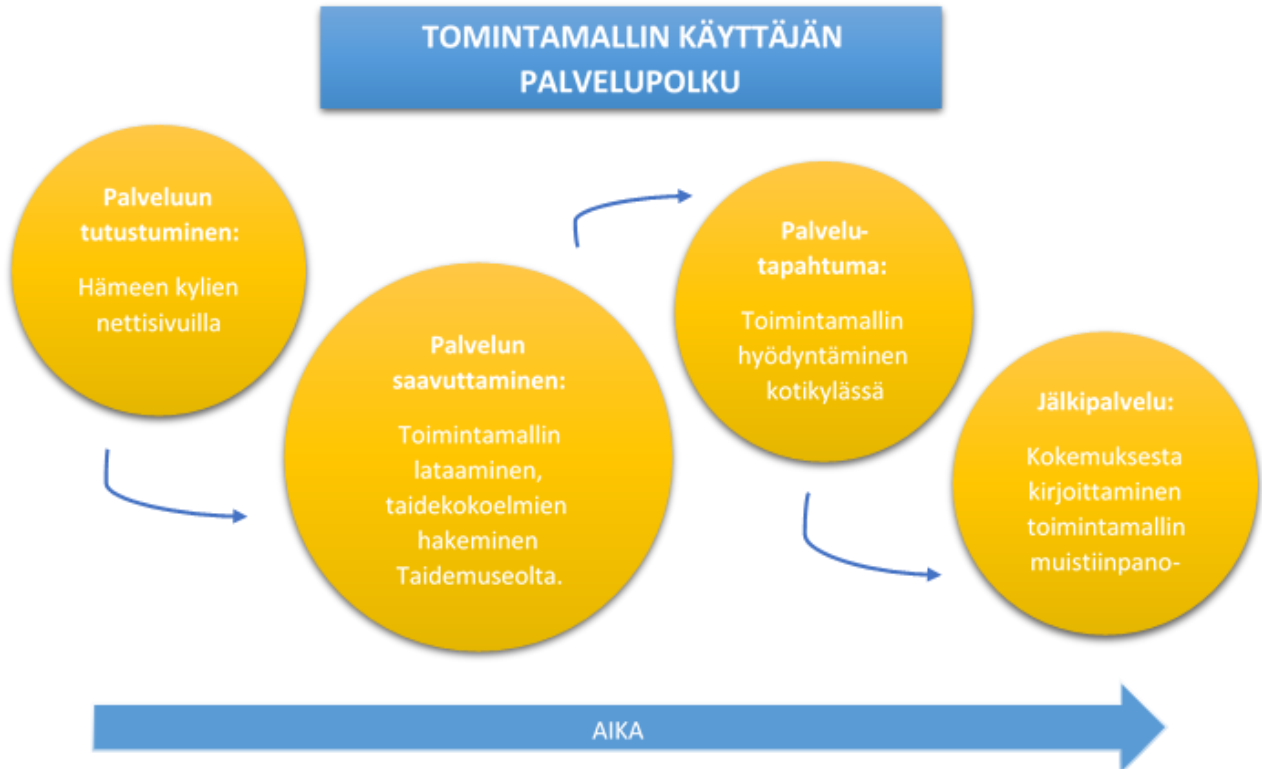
TOMINTAMALLIN KÄYTTÄJÄN PALVELUPOLKU

Palveluun tutustuminen:

Hämeen kylien nettisivuilla

Palvelun saavuttaminen:

Toimintamallin lataaminen, taidekokoelmien hakeminen Taidemuseolta.

Palvelu-tapahtuma:

Toimintamallin hyödyntäminen kotikylässä

Jälkipalvelu:

Kokemuksesta kirjoittaminen toimintamallin muistiinpano-

AIKA